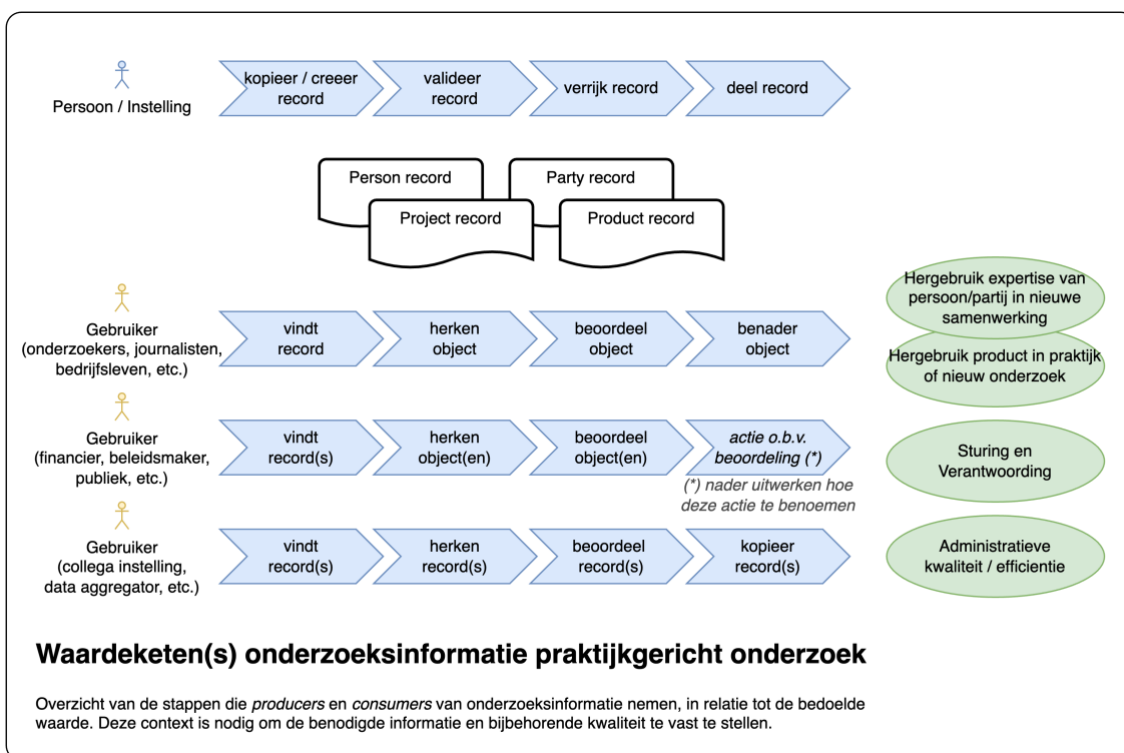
Persoon / Instelling

kopieer / creeer record

valideer record

verrijk record

deel record

Person record

Party record

Project record

Product record

Gebruiker (onderzoekers, journalisten, bedrijfsleven, etc.)

vindt record

herken object

beoordeel object

benader object

Hergebruik expertise van persoon/partij in nieuwe samenwerking

Hergebruik product in praktijk of nieuw onderzoek

Gebruiker (financier, beleidsmaker, publiek, etc.)

vindt record(s)

herken object(en)

beoordeel object(en)

*actie o.b.v. beoordeling (\*)*

*(\*) nader uitwerken hoe deze actie te benoemen*

Sturing en Verantwoording

Gebruiker (collega instelling, data aggregator, etc.)

vindt record(s)

herken record(s)

beoordeel record(s)

kopieer record(s)

Administratieve kwaliteit / efficientie

**Waardeketen(s) onderzoeksinformatie praktijkgericht onderzoek**

Overzicht van de stappen die *producers* en *consumers* van onderzoeksinformatie nemen, in relatie tot de bedoelde waarde. Deze context is nodig om de benodigde informatie en bijbehorende kwaliteit te vast te stellen.